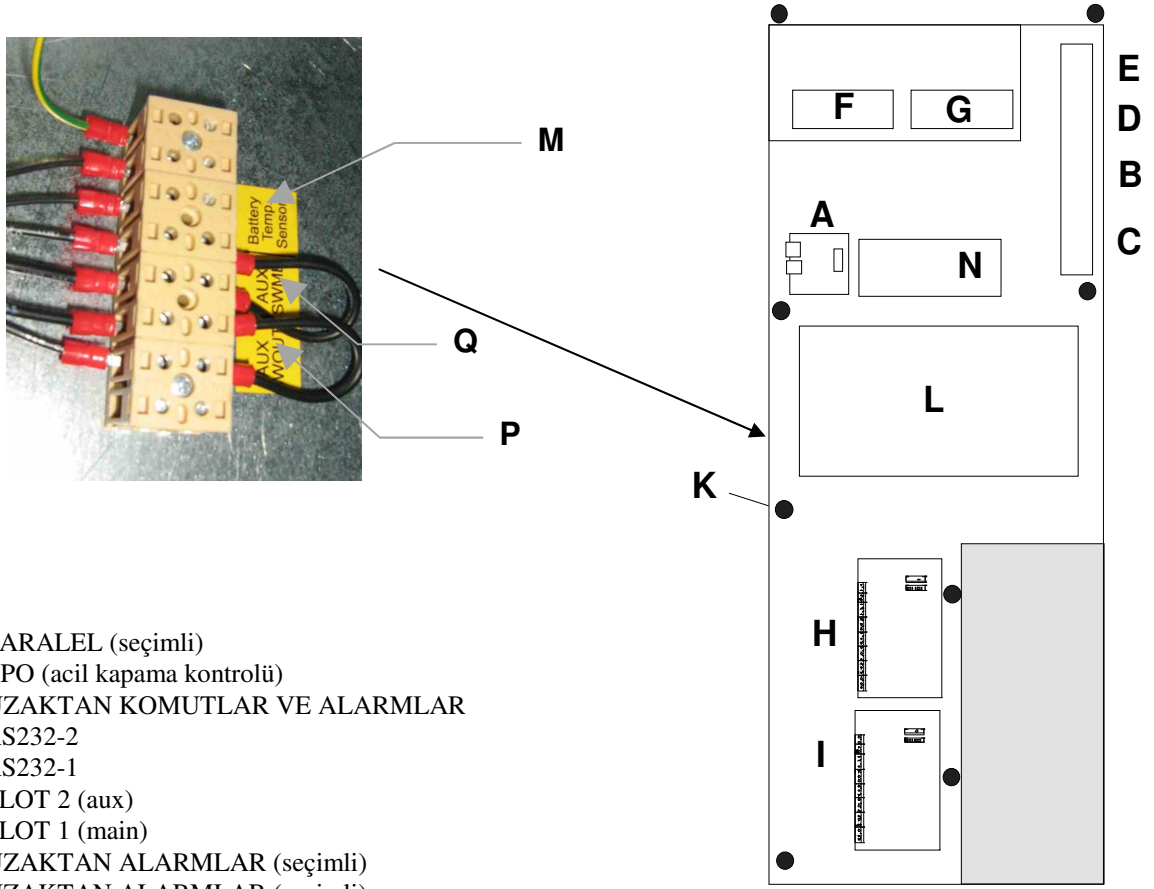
Battery Temp Sensor

AUX SWMB

AUX WOUT

M

Q

P

E
D
B
C

F
G

A
N

L

K

H

I

ARALEL (seçimli)
PO (acil kapama kontrolü)
UZAKTAN KOMUTLAR VE ALARMLAR
RS232-2
RS232-1
LOT 2 (aux)
LOT 1 (main)
UZAKTAN ALARMLAR (seçimli)
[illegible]